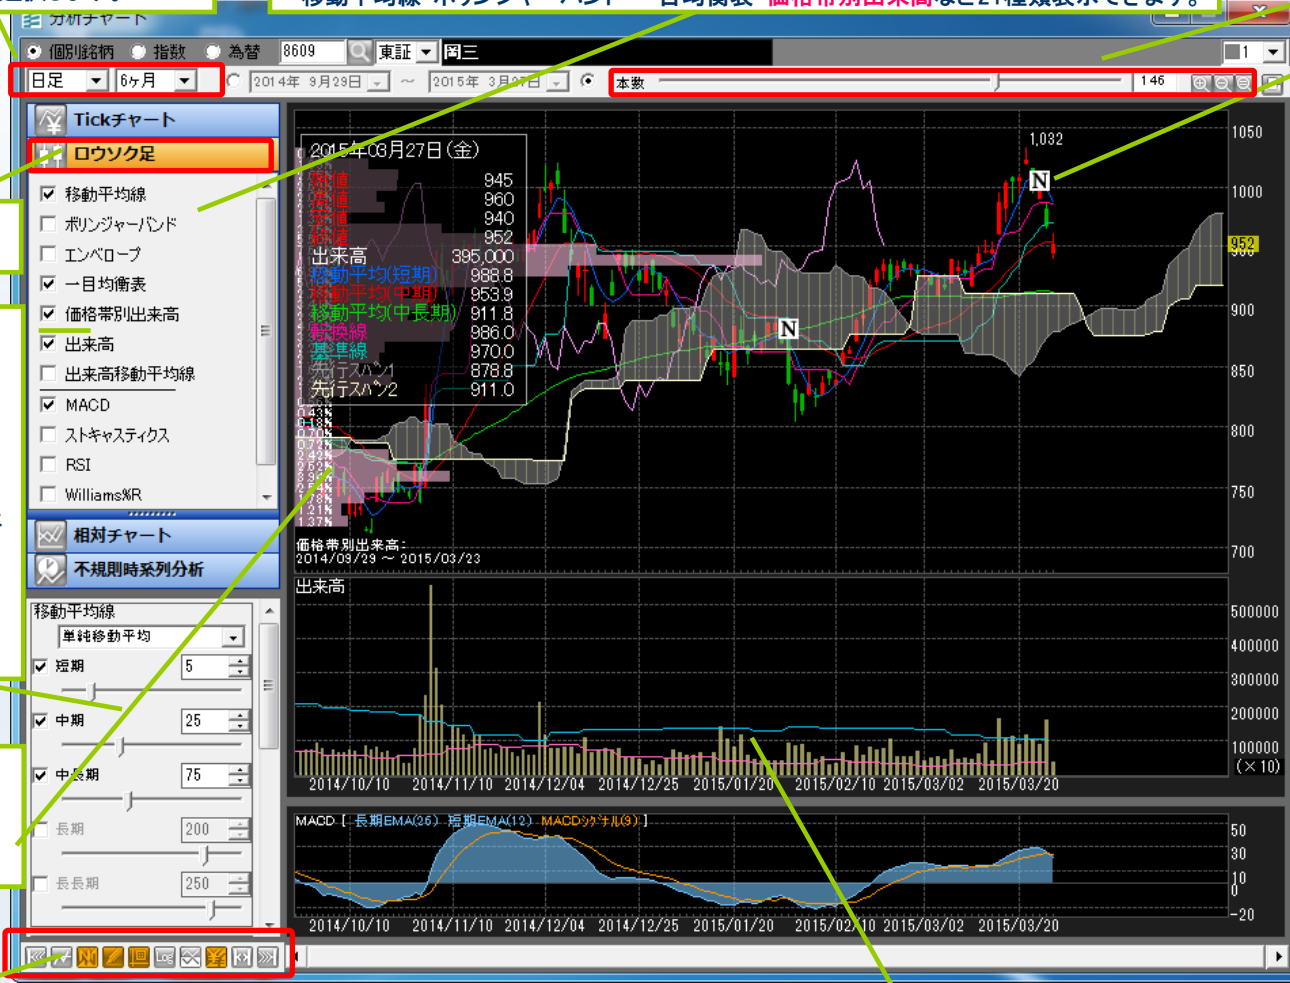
分析チャート

移動平均線 ボリンジャーバンド 一目均衡表 価格帯別出来高など21種類表示できます。

個別銘柄 指数 為替 8609 東証 岡三

日足 6ヶ月 2014年 9月29日 〜 2015年 3月27日 本数 146

Tickチャート
ロウソク足
移動平均線
ボリンジャーバンド
エンベロープ
一目均衡表
価格帯別出来高
出来高
出来高移動平均線
MACD
ストキャスティクス
RSI
Williams%R
相対チャート
不規則時系列分析

移動平均線
単純移動平均
短期 5
中期 25
中長期 75
長期 200
長長期 250

2015年03月27日(金)
始値 945
高値 960
安値 940
終値 952
出来高 395,000
移動平均(短期) 988.8
移動平均(中期) 953.9
移動平均(中長期) 911.8
転換線 986.0
基準線 970.0
先行スパン1 878.8
先行スパン2 911.0

1,032
N
N
952

1050
1000
900
850
800
750
700

価格帯別出来高:
2014/09/29 〜 2015/03/23

出来高
500000
400000
300000
200000
100000
(×10)

2014/10/10 2014/11/10 2014/12/04 2014/12/25 2015/01/20 2015/02/10 2015/03/02 2015/03/20

MACD [ 長期EMA(26) 短期EMA(12) MACDシグナル(9) ]
50
30
10
0
−20

2014/10/10 2014/11/10 2014/12/04 2014/12/25 2015/01/20 2015/02/10 2015/03/02 2015/03/20